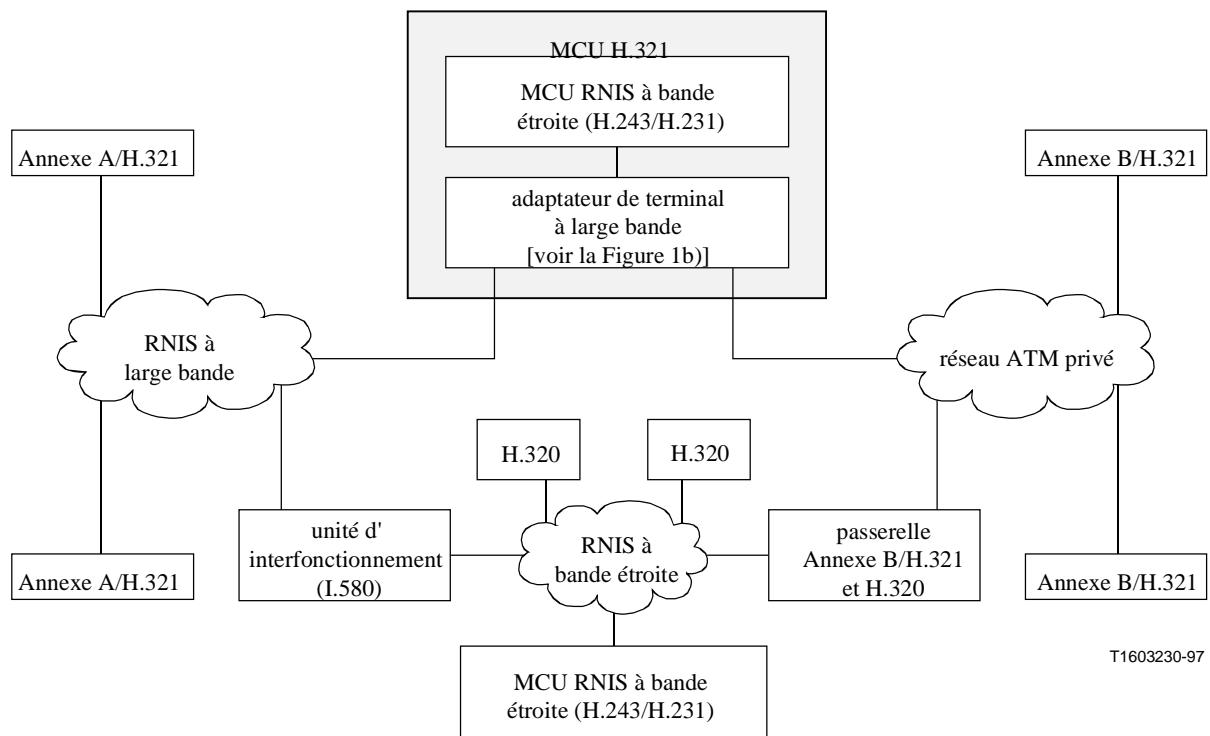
MCU H.321

MCU RNIS à bande étroite (H.243/H.231)

adaptateur de terminal à large bande [voir la Figure 1b)]

Annexe A/H.321

Annexe B/H.321

RNIS à large bande

réseau ATM privé

H.320

H.320

unité d' interfonctionnement (I.580)

RNIS à bande étroite

passerelle Annexe B/H.321 et H.320

Annexe A/H.321

Annexe B/H.321

T1603230-97

MCU RNIS à bande étroite (H.243/H.231)